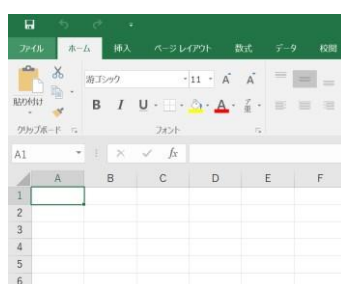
ファイル ホーム 挿入 ページレイアウト 数式 データ 校閲

貼り付け
游ゴシック 11 A A
B I U
クリップボード フォント

A1 × ✓ $fx$

| | A | B | C | D | E | F |
|---|---|---|---|---|---|---|
| 1 | | | | | | |
| 2 | | | | | | |
| 3 | | | | | | |
| 4 | | | | | | |
| 5 | | | | | | |
| 6 | | | | | | |